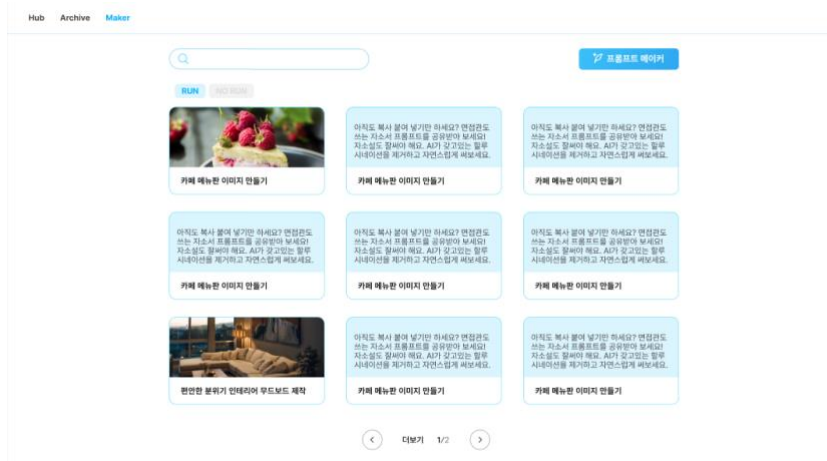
Hub Archive Maker

프롬프트 메이커

RUN NO RUN

카페 메뉴판 이미지 만들기

아직도 복사 붙여 넣기만 하세요? 면접관도 쓰는 자소서 프롬프트를 공유받아 보세요! 자소설도 잘써야 해요. AI가 갖고있는 할루시네이션을 제거하고 자연스럽게 써보세요.

카페 메뉴판 이미지 만들기

아직도 복사 붙여 넣기만 하세요? 면접관도 쓰는 자소서 프롬프트를 공유받아 보세요! 자소설도 잘써야 해요. AI가 갖고있는 할루시네이션을 제거하고 자연스럽게 써보세요.

카페 메뉴판 이미지 만들기

아직도 복사 붙여 넣기만 하세요? 면접관도 쓰는 자소서 프롬프트를 공유받아 보세요! 자소설도 잘써야 해요. AI가 갖고있는 할루시네이션을 제거하고 자연스럽게 써보세요.

카페 메뉴판 이미지 만들기

아직도 복사 붙여 넣기만 하세요? 면접관도 쓰는 자소서 프롬프트를 공유받아 보세요! 자소설도 잘써야 해요. AI가 갖고있는 할루시네이션을 제거하고 자연스럽게 써보세요.

카페 메뉴판 이미지 만들기

아직도 복사 붙여 넣기만 하세요? 면접관도 쓰는 자소서 프롬프트를 공유받아 보세요! 자소설도 잘써야 해요. AI가 갖고있는 할루시네이션을 제거하고 자연스럽게 써보세요.

카페 메뉴판 이미지 만들기

편안한 분위기 인테리어 무드보드 제작

아직도 복사 붙여 넣기만 하세요? 면접관도 쓰는 자소서 프롬프트를 공유받아 보세요! 자소설도 잘써야 해요. AI가 갖고있는 할루시네이션을 제거하고 자연스럽게 써보세요.

카페 메뉴판 이미지 만들기

아직도 복사 붙여 넣기만 하세요? 면접관도 쓰는 자소서 프롬프트를 공유받아 보세요! 자소설도 잘써야 해요. AI가 갖고있는 할루시네이션을 제거하고 자연스럽게 써보세요.

카페 메뉴판 이미지 만들기

더보기 1/2